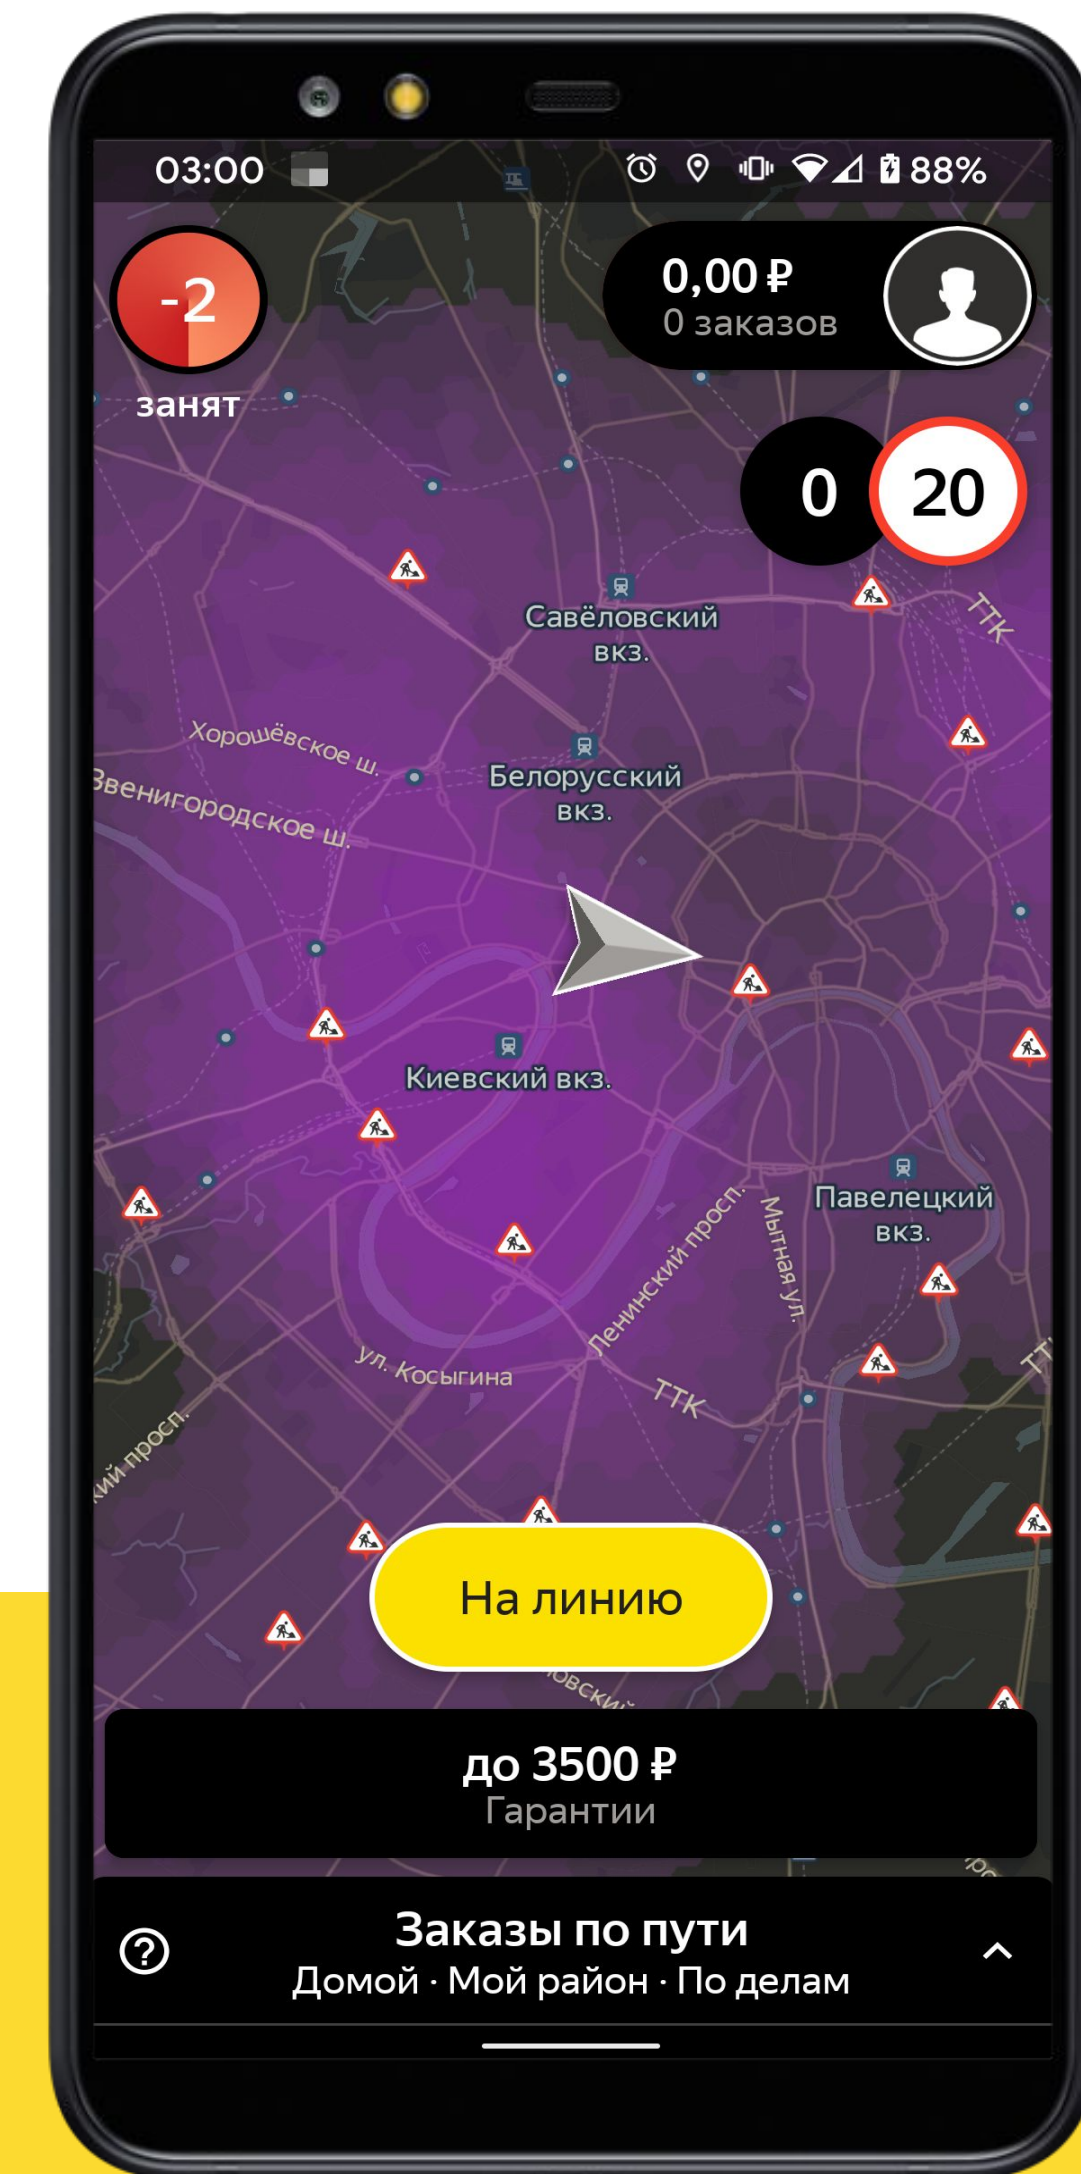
03:00 88%

-2
занят

0,00 ₽
0 заказов

0 20

Савёловский вкз.

ТТК

Хорошёвское ш.

Звенигородское ш.

Белорусский вкз.

Киевский вкз.

Павелецкий вкз.

Ленинский просп.

Мытная ул.

ул. Косыгина

ТТК

ТТК

кий просп.

На линию

до 3500 ₽
Гарантии

Заказы по пути
Домой · Мой район · По делам